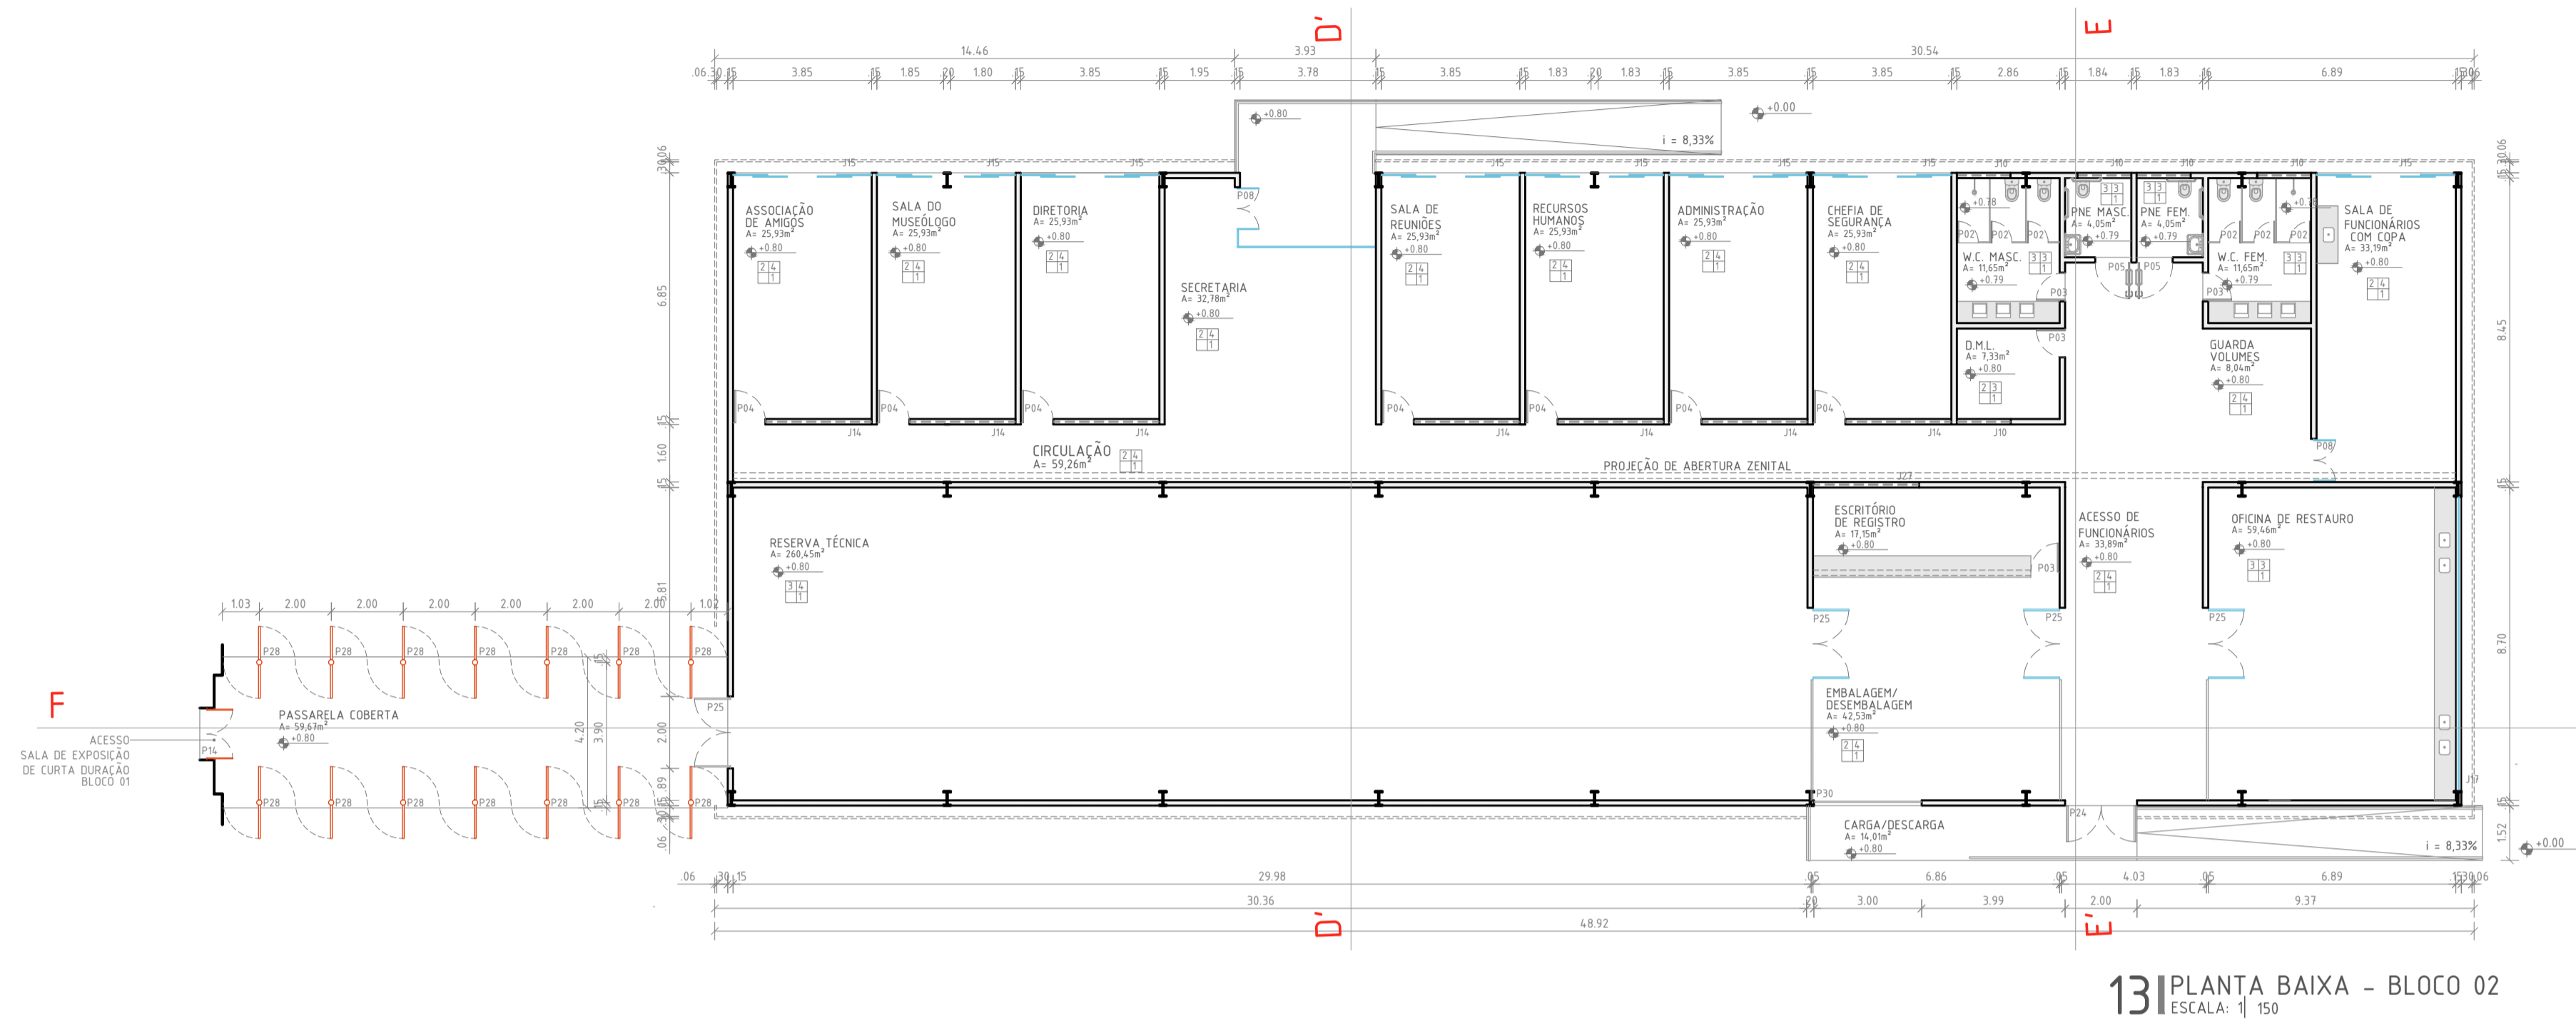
D' E

14.46 3.93 30.54

.06 .30 .15 3.85 .15 1.85 .20 1.80 .15 3.85 .15 1.95 .15 3.78 .15 3.85 .15 1.83 .20 1.83 .15 3.85 .15 3.85 .15 2.86 .15 1.84 .15 1.83 .15 6.89 .15 .06

+0.80
+0.00
i = 8,33%

ASSOCIAÇÃO DE AMIGOS
A= 25,93m²
+0.80

SALA DO MUSEÓLOGO
A= 25,93m²
+0.80

DIRETORIA
A= 25,93m²
+0.80

SECRETARIA
A= 32,78m²
+0.80

SALA DE REUNIÕES
A= 25,93m²
+0.80

RECURSOS HUMANOS
A= 25,93m²
+0.80

ADMINISTRAÇÃO
A= 25,93m²
+0.80

CHEFIA DE SEGURANÇA
A= 25,93m²
+0.80

W.C. MASC.
A= 11,65m²
+0.79

PNE MASC
A= 4,05m²
+0.79

PNE FEM.
A= 4,05m²
+0.79

W.C. FEM.
A= 11,65m²
+0.79

SALA DE FUNCIONÁRIOS COM COPA
A= 33,19m²
+0.80

D.M.L.
A= 7,33m²
+0.80

GUARDA VOLUMES
A= 8,04m²
+0.80

P08 P04 P02 P03 P05 J15 J14 J10

CIRCULAÇÃO
A= 59,26m²

PROJEÇÃO DE ABERTURA ZENITAL

RESERVA TÉCNICA
A= 260,45m²
+0.80

ESCRITÓRIO DE REGISTRO
A= 17,15m²
+0.80

ACESSO DE FUNCIONÁRIOS
A= 33,89m²
+0.80

OFICINA DE RESTAURO
A= 59,46m²
+0.80

EMBALAGEM/ DESEMBALAGEM
A= 42,53m²
+0.80

CARGA/DESCARGA
A= 14,01m²
+0.80

P25 P30 P24 J17
i = 8,33%
+0.00

1.03 2.00 2.00 2.00 2.00 2.00 2.00 1.02

F

ACESSO SALA DE EXPOSIÇÃO DE CURTA DURAÇÃO BLOCO 01

PASSARELA COBERTA
A= 59,67m²
+0.80

P14 P28

4.20 3.90 2.00 .89 .06

.06 .30 .15 29.98 .15 6.86 .15 4.03 .05 6.89 .15 .30 .06
30.36 .20 3.00 3.99 2.00 9.37
48.92

6.85 1.60 .15 .30 .06 3.81 8.45 8.70 1.52

D' E'

13 PLANTA BAIXA - BLOCO 02
ESCALA: 1| 150